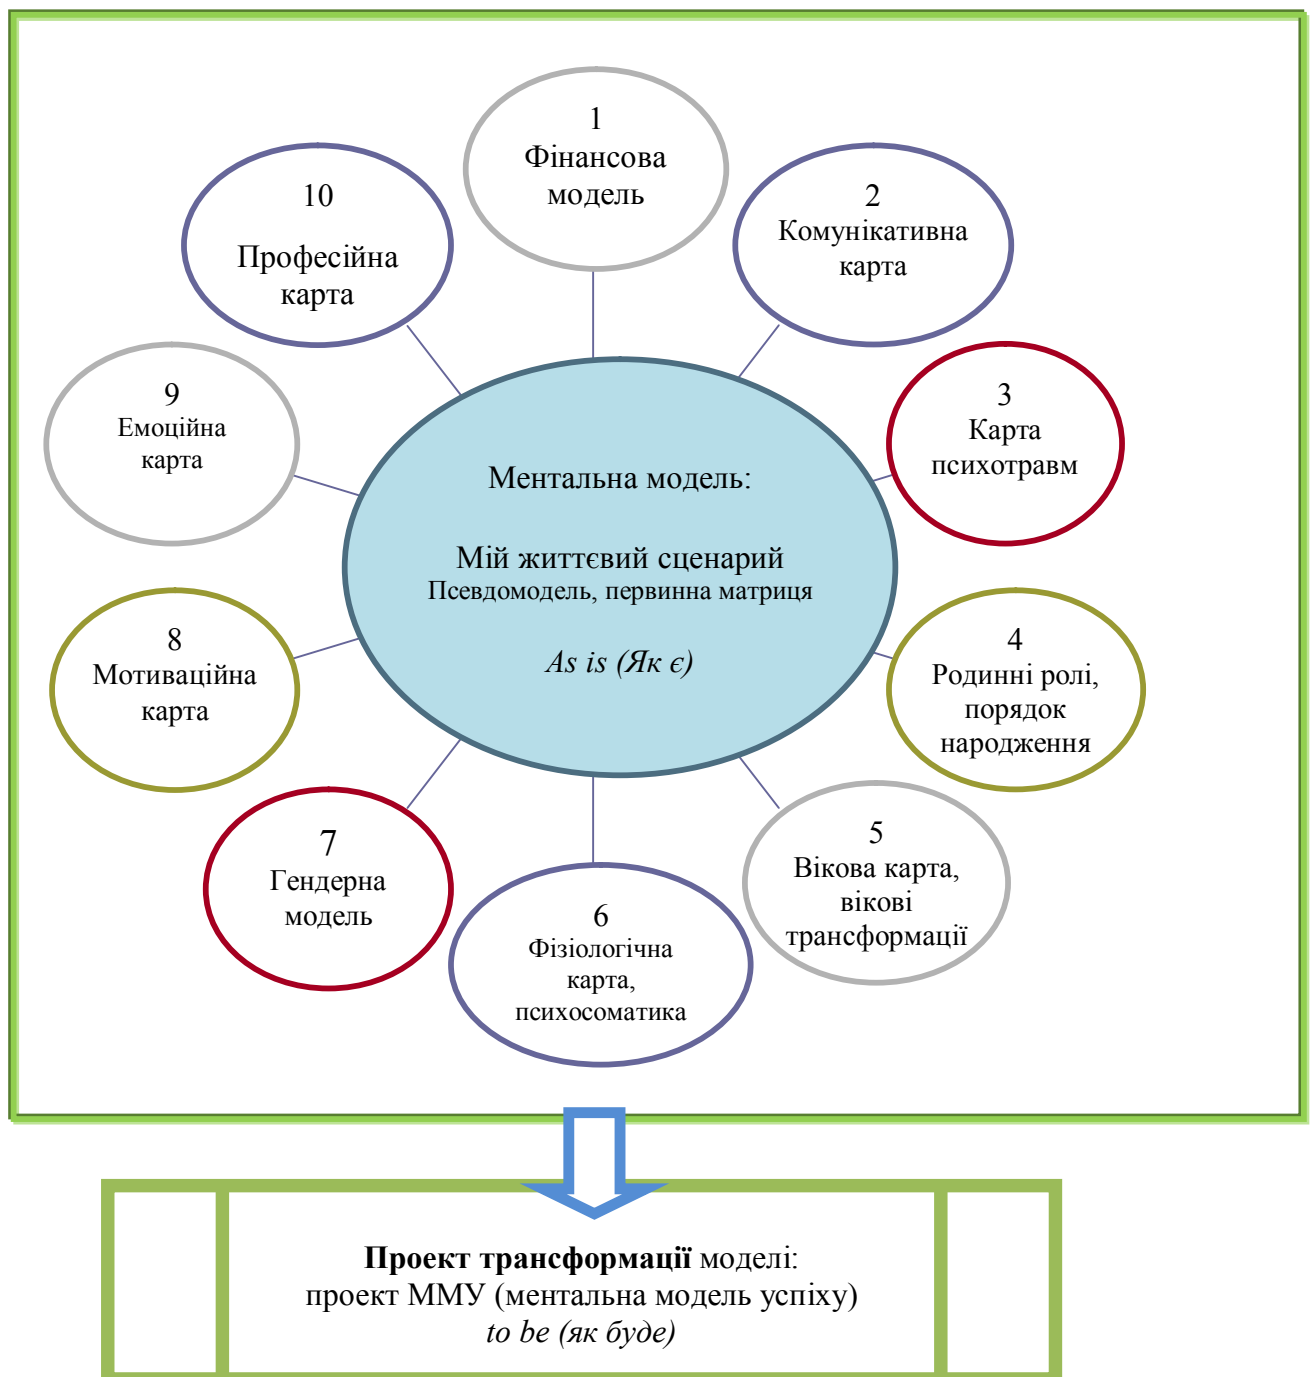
1
Фінансова модель

2
Комунікативна карта

3
Карта психотравм

4
Родинні ролі, порядок народження

5
Вікова карта, вікові трансформації

6
Фізіологічна карта, психосоматика

7
Гендерна модель

8
Мотиваційна карта

9
Емоційна карта

10
Професійна карта

Ментальна модель:

Мій життєвий сценарий
Псевдомодель, первинна матриця

*As is (Як є)*

**Проект трансформації** моделі:
проект ММУ (ментальна модель успіху)
*to be (як буде)*